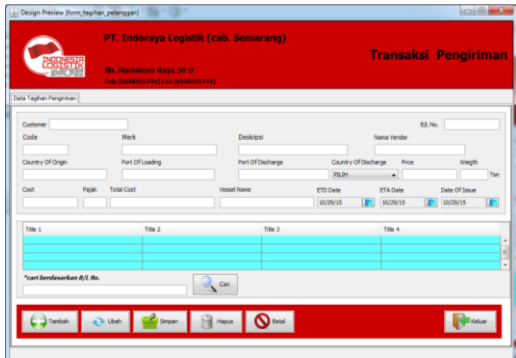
Design Preview [form_tagihan_pelanggan]

INDONESIA LOGISTIK

PT. Indoraya Logistik (cab. Semarang)

Jln. Madukoro Raya 59 D

Telp (024)8505744) Fax (024)8505744)

Transaksi Pengiriman

Data Tagihan Pengiriman

Customer

B/L No.

Code

Merk

Deskripsi

Nama Vendor

Country Of Origin

Port Of Loading

Port Of Discharge

Country Of Discharge

Price

Weigth

PILIH

Ton

Cost

Pajak

Total Cost

Vessel Name

ETD Date

ETA Date

Date Of Issue

10/29/15

10/29/15

10/29/15

| Title 1 | Title 2 | Title 3 | Title 4 |
|---|---|---|---|
| | | | |
| | | | |
| | | | |
| | | | |

*cari berdasarkan B/L No.

Cari

Tambah

Ubah

Simpan

Hapus

Batal

Keluar